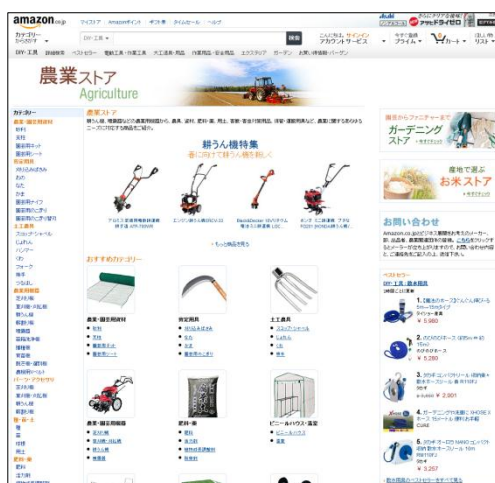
amazon.co.jp

農業ストア
Agriculture

カテゴリー

農業ストア

耕うん機特集
春に向けて耕うん機を刷新

おすすめのカテゴリー

農業・園芸用資材

剪定用具

土工農具

農業・園芸用機器

肥料・種

ビニールハウス・温室

ガーデニングストア

お米ストア

お問い合わせ

ベストセラー

1.
¥ 5,980

2.
¥ 5,280

3.
¥ 2,901

4.

5.
¥ 3,257